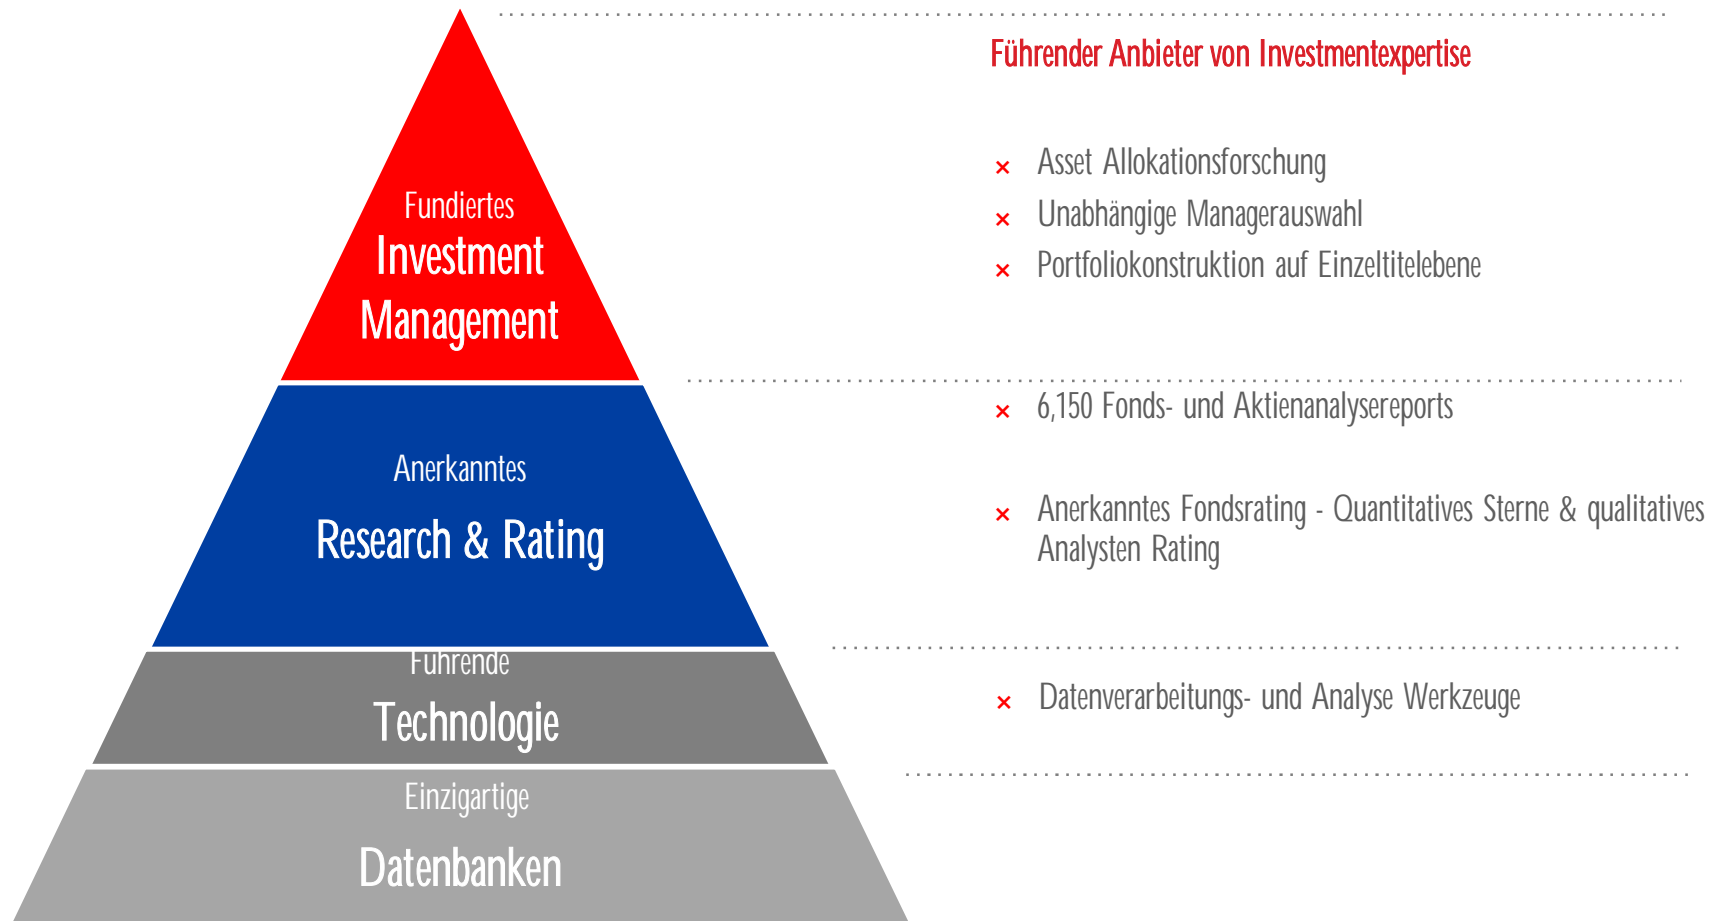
Fundiertes
Investment
Management

Anerkanntes
Research & Rating

Führende
Technologie

Einzigartige
Datenbanken

Führender Anbieter von Investmentexpertise

× Asset Allokationsforschung
× Unabhängige Managerauswahl
× Portfoliokonstruktion auf Einzeltitelebene

× 6,150 Fonds- und Aktienanalysereports

× Anerkanntes Fondsrating - Quantitatives Sterne & qualitatives Analysten Rating

× Datenverarbeitungs- und Analyse Werkzeuge